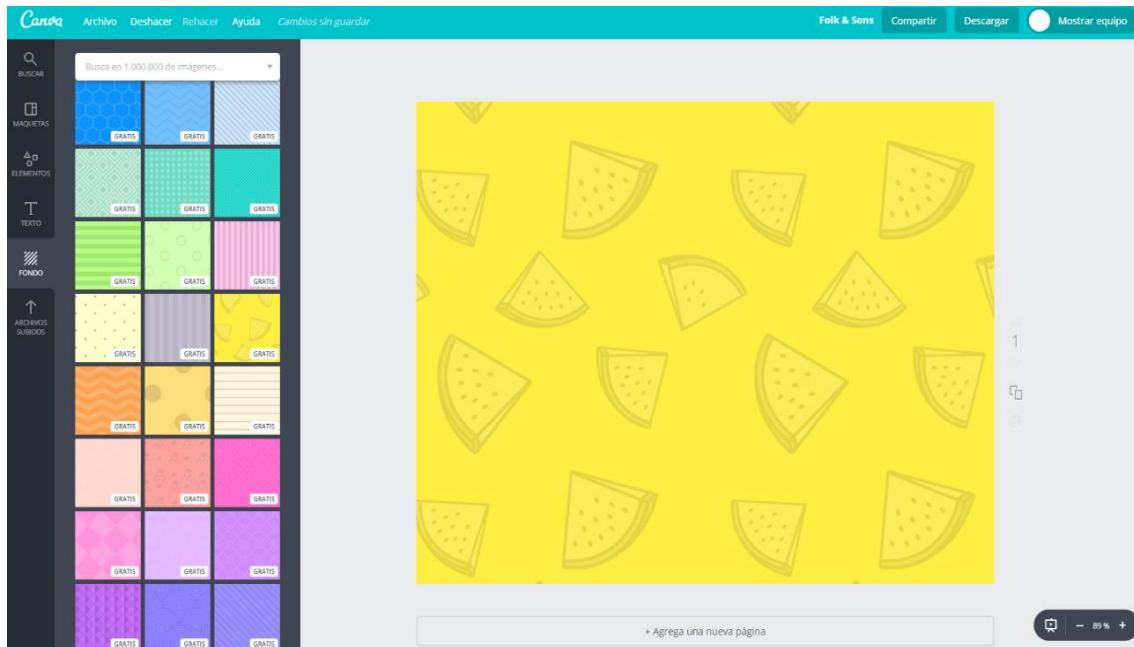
Canva Archivo Deshacer Rehacer Ayuda Cambios sin guardar

Folk & Sons Compartir Descargar Mostrar equipo

BUSCAR
MAQUETAS
ELEMENTOS
TEXTO
FONDO
ARCHIVOS SUBIDOS

Busca en 1.000.000 de imágenes...

GRATIS GRATIS GRATIS
GRATIS GRATIS GRATIS
GRATIS GRATIS GRATIS
GRATIS GRATIS GRATIS
GRATIS GRATIS GRATIS
GRATIS GRATIS GRATIS
GRATIS GRATIS GRATIS
GRATIS GRATIS GRATIS

1

+ Agrega una nueva página

– 89 % +